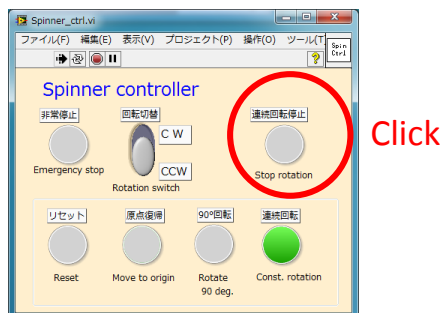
Spinner_ctrl.vi

ファイル(F) 編集(E) 表示(V) プロジェクト(P) 操作(O) ツール(T

Spin Ctrl

Spinner controller

非常停止

Emergency stop

回転切替

C W

CCW

Rotation switch

連続回転停止

Stop rotation

Click

リセット

Reset

原点復帰

Move to origin

90°回転

Rotate 90 deg.

連続回転

Const. rotation